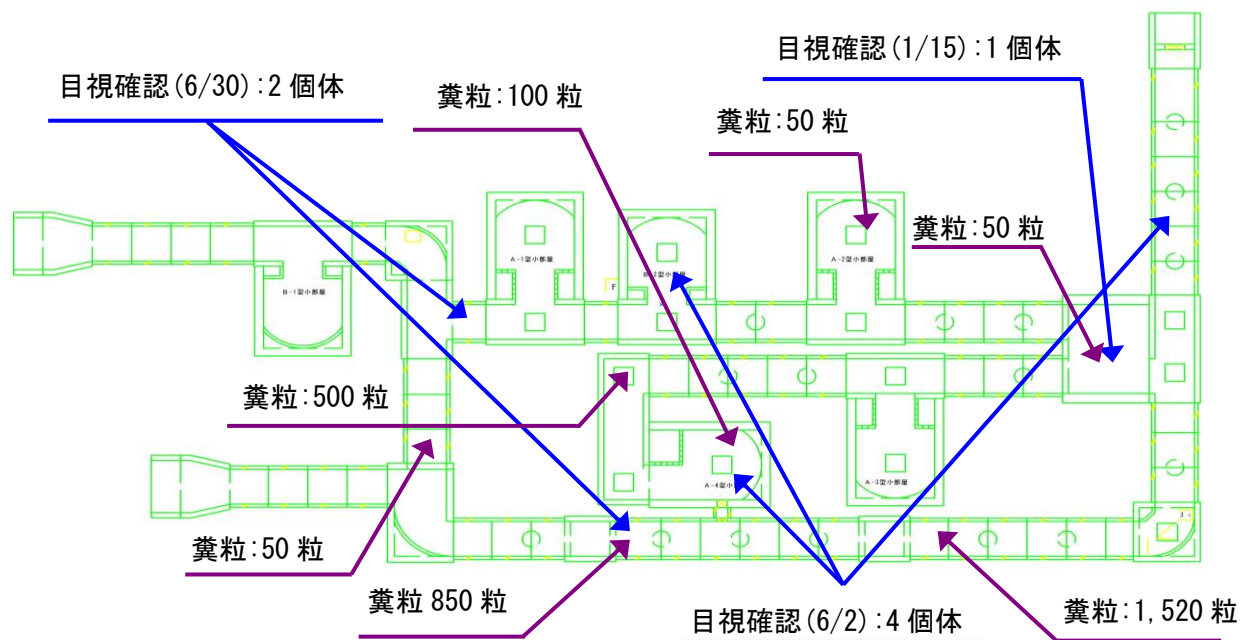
目視確認(1/15):1 個体

目視確認(6/30):2 個体

糞粒:100 粒

糞粒:50 粒

糞粒:50 粒

A-1型小部屋

B-2型小部屋

A-2型小部屋

B-1型小部屋

F

糞粒:500 粒

A-4型小部屋

A-3型小部屋

糞粒:50 粒

糞粒 850 粒

目視確認(6/2):4 個体

糞粒:1,520 粒